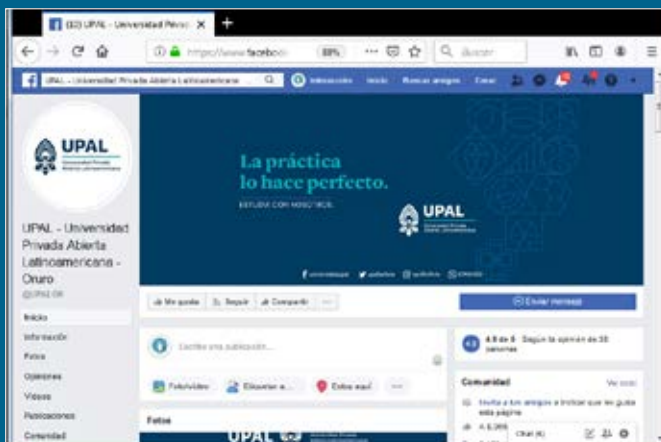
(33) UPAL - Universidad Privad ×

https://www.faceboo 80% Buscar

UPAL - Universidad Privada Abierta Latinoamericana

Inicio Buscar amigos Crear

UPAL

La práctica lo hace perfecto.

ESTUDIA CON NOSOTROS.

UPAL

UPAL - Universidad Privada Abierta Latinoamericana - Oruro

@UPAL.OR

Inicio
Información
Fotos
Opiniones
Videos
Publicaciones
Comunidad

Me gusta Seguir Compartir ···

Enviar mensaje

Escribe una publicación...

Foto/video Etiquetar a... Estoy aquí ···

4.8 de 5 Según la opinión de 38 personas

Comunidad Ver todo

Invita a tus amigos a indicar que les gusta esta página

Fotos

UPAL

Chat